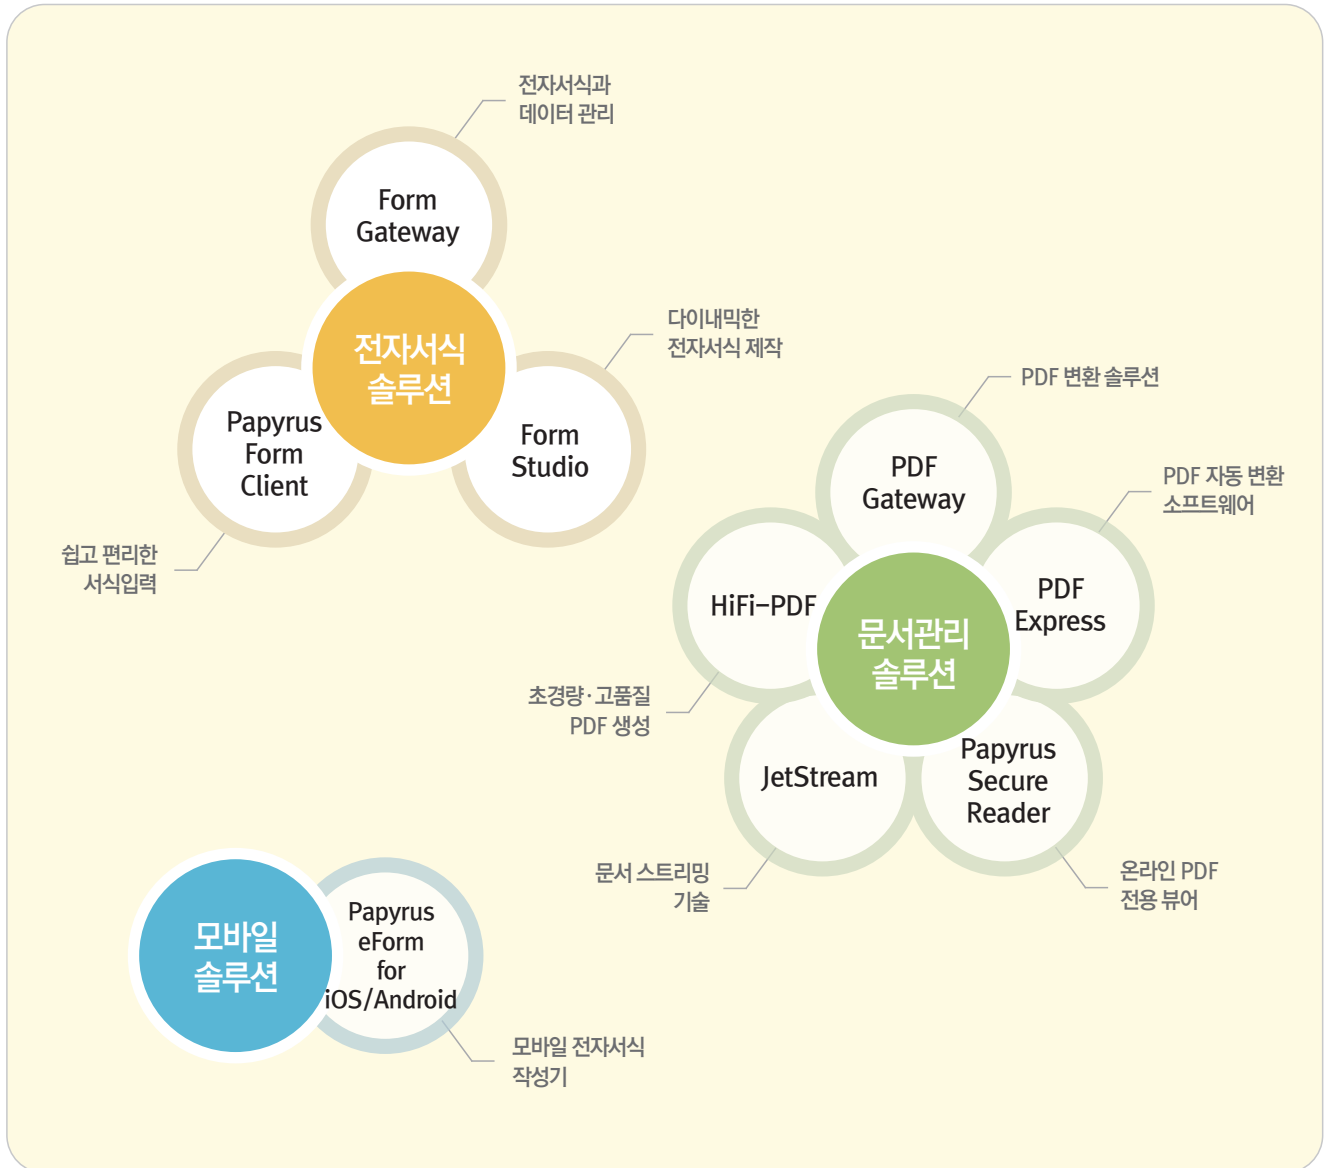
전자서식과
데이터 관리

Form
Gateway

전자서식
솔루션

다이내믹한
전자서식 제작

Papyrus
Form
Client

Form
Studio

쉽고 편리한
서식입력

PDF 변환 솔루션

PDF
Gateway

PDF 자동 변환
소프트웨어

HiFi-PDF

문서관리
솔루션

PDF
Express

초경량·고품질
PDF 생성

JetStream

Papyrus
Secure
Reader

문서 스트리밍
기술

온라인 PDF
전용 뷰어

모바일
솔루션

Papyrus
eForm
for
iOS/Android

모바일 전자서식
작성기